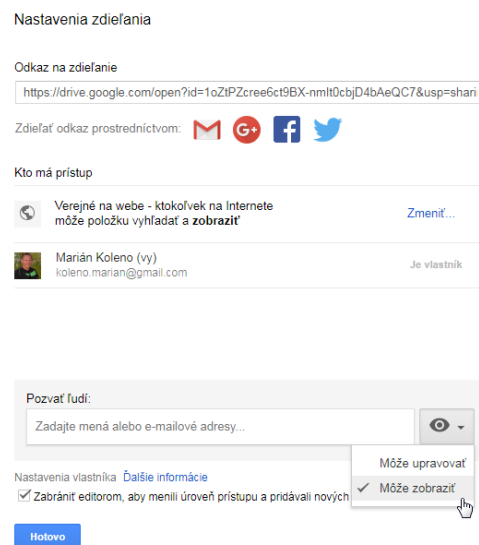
Nastavenia zdieľania

Odkaz na zdieľanie

https://drive.google.com/open?id=1oZtPZcree6ct9BX-nmIt0cbjD4bAeQC7&usp=shari

Zdieľať odkaz prostredníctvom:

Kto má prístup

Verejné na webe - ktokoľvek na Internete môže položku vyhľadať a **zobraziť**

Zmeniť...

Marián Koleno (vy)
koleno.marian@gmail.com

Je vlastník

Pozvať ľudí:

Zadajte mená alebo e-mailové adresy...

Môže upravovať

✓ Môže zobraziť

Nastavenia vlastníka Ďalšie informácie

Zabrániť editorom, aby menili úroveň prístupu a pridávali nových

Hotovo